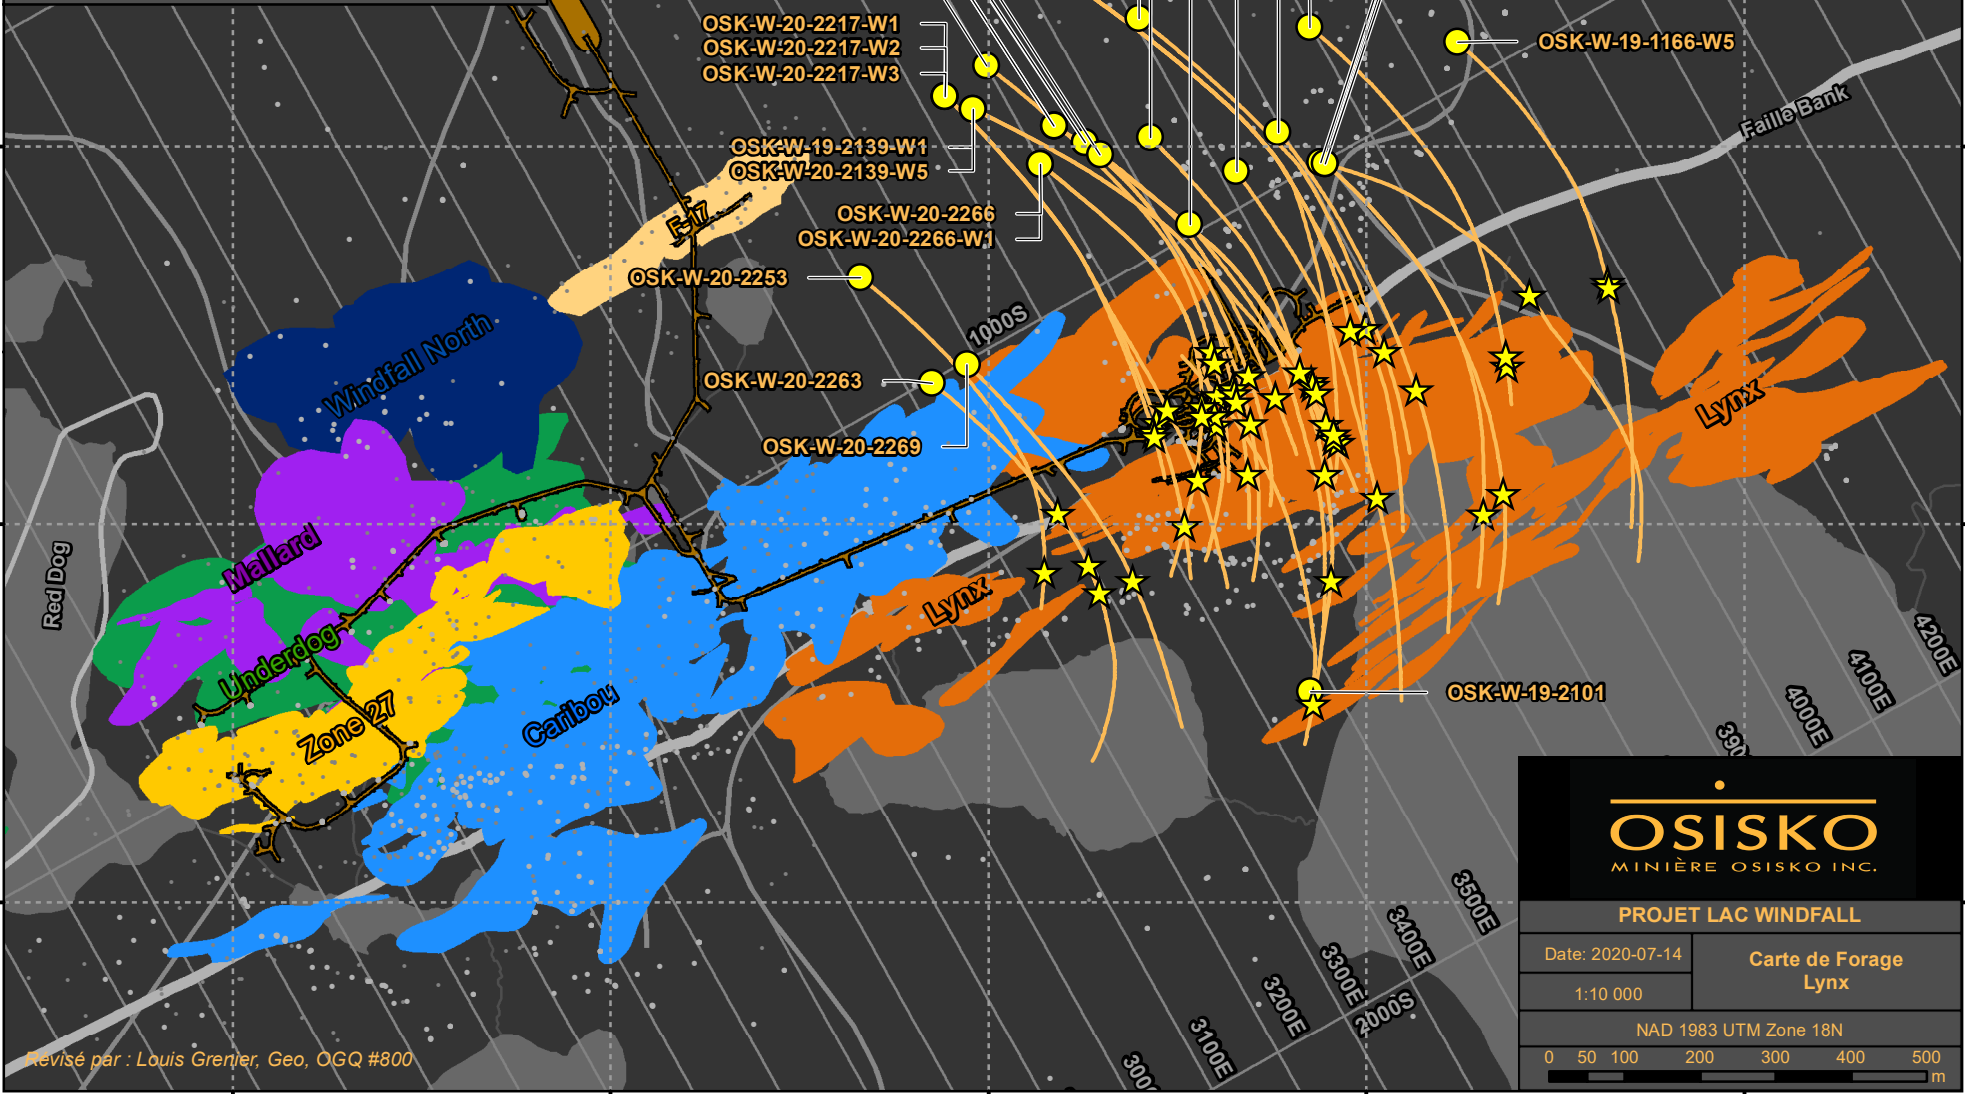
OSK-W-20-2217-W1
OSK-W-20-2217-W2
OSK-W-20-2217-W3
OSK-W-19-1166-W5
Faille Bank
OSK-W-19-2139-W1
OSK-W-20-2139-W5
OSK-W-20-2266
OSK-W-20-2266-W1
F17
OSK-W-20-2253
1000S
Windfall North
OSK-W-20-2263
OSK-W-20-2269
Lynx
Mallard
Red Dog
Lynx
Underdog
Zone 27
Caribou
OSK-W-19-2101
4200E
4100E
4000E
390
3500E
3400E
3300E
3200E
2000S
3100E
300
OSISKO
MINIÈRE OSISKO INC.
PROJET LAC WINDFALL
Date: 2020-07-14
Carte de Forage Lynx
1:10 000
NAD 1983 UTM Zone 18N
0 50 100 200 300 400 500 m
Révisé par : Louis Grenier, Geo, OGQ #800